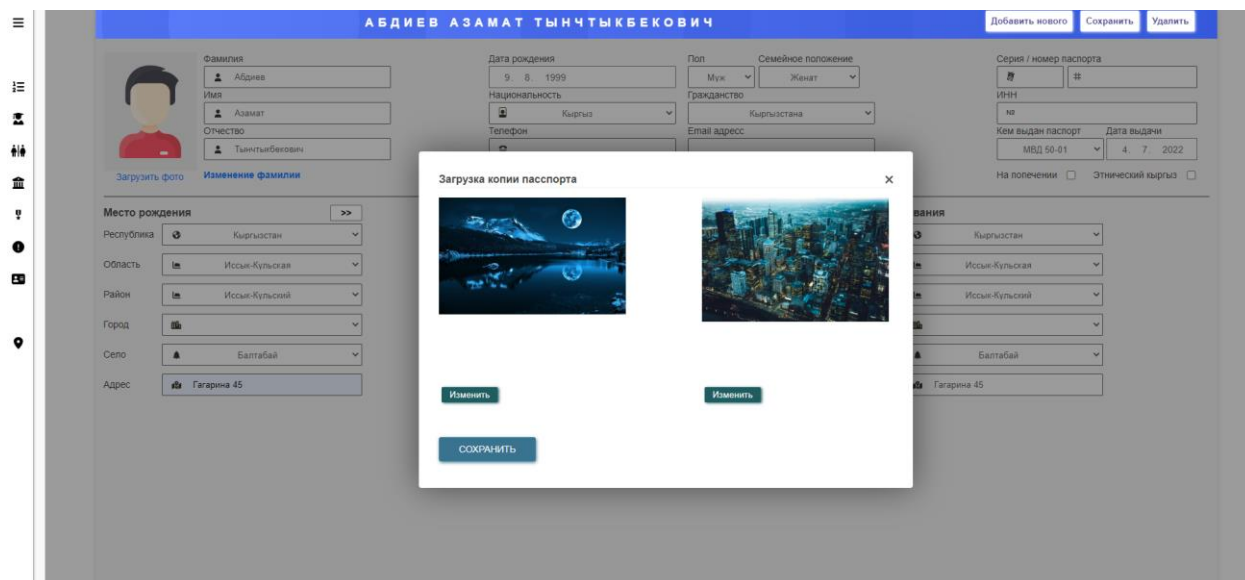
АБДИЕВ АЗАМАТ ТЫНЧТЫКБЕКОВИЧ

Добавить нового Сохранить Удалить

Фамилия
Абдиев
Имя
Азамат
Отчество
Тынчтыкбекович

Загрузить фото Изменение фамилии

Дата рождения
9. 8. 1999
Национальность
Кыргыз
Телефон

Пол
Муж
Семейное положение
Женат
Гражданство
Кыргызстана
Email адресс

Серия / номер паспорта
#
ИНН
№
Кем выдан паспорт
МВД 50-01
Дата выдачи
4. 7. 2022
На попечении
Этнический кыргыз

Место рождения >>
Республика Кыргызстан
Область Иссык-Кульская
Район Иссык-Кульский
Город
Село Балтабай
Адрес Гагарина 45

вания
Кыргызстан
Иссык-Кульская
Иссык-Кульский
Балтабай
Гагарина 45

Загрузка копии паспорта ×

Изменить
Изменить

СОХРАНИТЬ